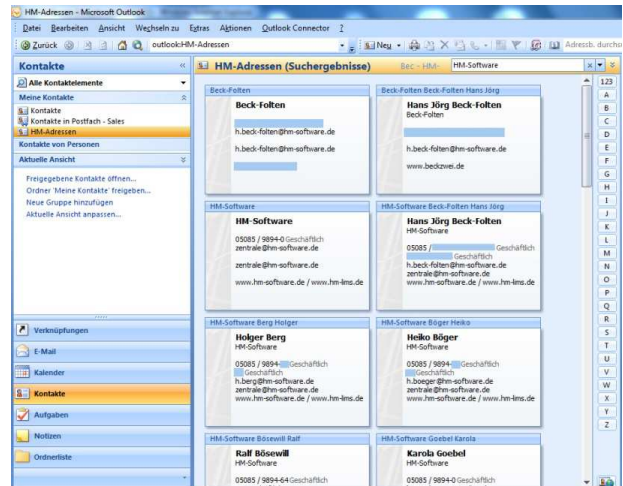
HM-Adressen - Microsoft Outlook

Datei Bearbeiten Ansicht Wechseln zu Extras Aktionen Outlook Connector ?

Zurück outlook:HM-Adressen Neu Adressb. durchs

Kontakte

Alle Kontaktelemente

Meine Kontakte
Kontakte
Kontakte in Postfach - Sales
HM-Adressen

Kontakte von Personen

Aktuelle Ansicht

Freigegebene Kontakte öffnen...
Ordner 'Meine Kontakte' freigeben...
Neue Gruppe hinzufügen
Aktuelle Ansicht anpassen...

Verknüpfungen
E-Mail
Kalender
Kontakte
Aufgaben
Notizen
Ordnerliste

HM-Adressen (Suchergebnisse)

Bec - HM-

HM-Software

Beck-Folten
Beck-Folten
h.beck-folten@hm-software.de
h.beck-folten@hm-software.de

Beck-Folten Beck-Folten Hans Jörg
Hans Jörg Beck-Folten
Beck-Folten
h.beck-folten@hm-software.de
www.beckzwei.de

HM-Software
HM-Software
05085 / 9894-0 Geschäftlich
zentrale@hm-software.de
zentrale@hm-software.de
www.hm-software.de / www.hm-lims.de

HM-Software Beck-Folten Hans Jörg
Hans Jörg Beck-Folten
HM-Software
05085 / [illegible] Geschäftlich
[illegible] Geschäftlich
h.beck-folten@hm-software.de
zentrale@hm-software.de
www.hm-software.de / www.hm-lims.de

HM-Software Berg Holger
Holger Berg
HM-Software
05085 / 9894-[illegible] Geschäftlich
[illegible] Geschäftlich
h.berg@hm-software.de
zentrale@hm-software.de
www.hm-software.de / www.hm-lims.de

HM-Software Böger Heiko
Heiko Böger
HM-Software
05085 / 9894-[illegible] Geschäftlich
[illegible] Geschäftlich
h.boeger@hm-software.de
zentrale@hm-software.de
www.hm-software.de / www.hm-lims.de

HM-Software Bösewill Ralf
Ralf Bösewill
HM-Software
05085 / 9894-64 Geschäftlich

HM-Software Goebel Karola
Karola Goebel
HM-Software
05085 / 9894-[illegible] Geschäftlich

123
A
B
C
D
E
F
G
H
I
J
K
L
M
N
O
P
Q
R
S
T
U
V
W
X
Y
Z